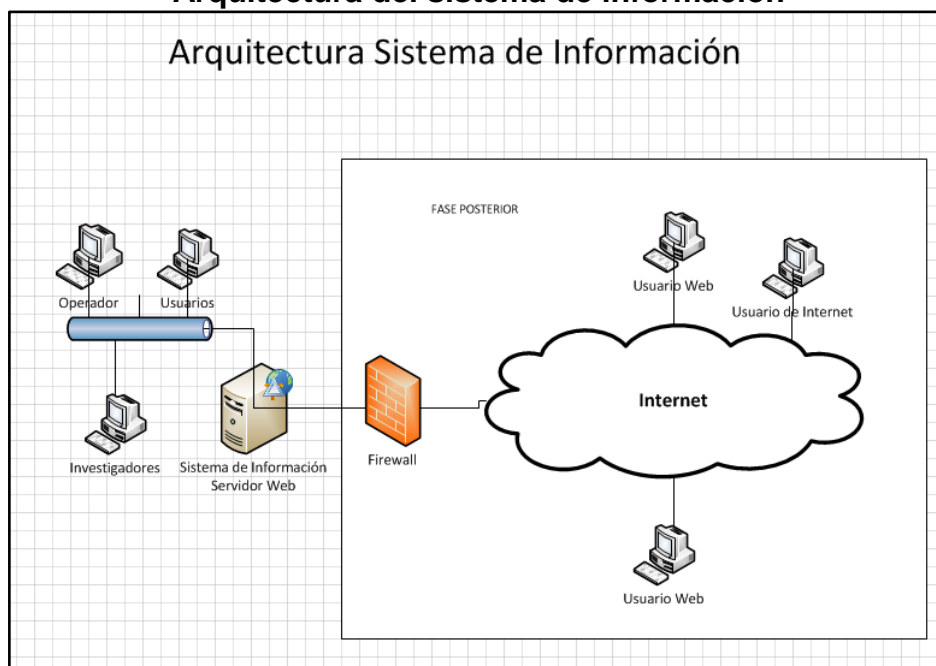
Arquitectura del Sistema de Información

Arquitectura Sistema de Información

FASE POSTERIOR

Operador

Usuarios

Investigadores

Sistema de Información Servidor Web

Firewall

Usuario Web

Usuario de Internet

Internet

Usuario Web